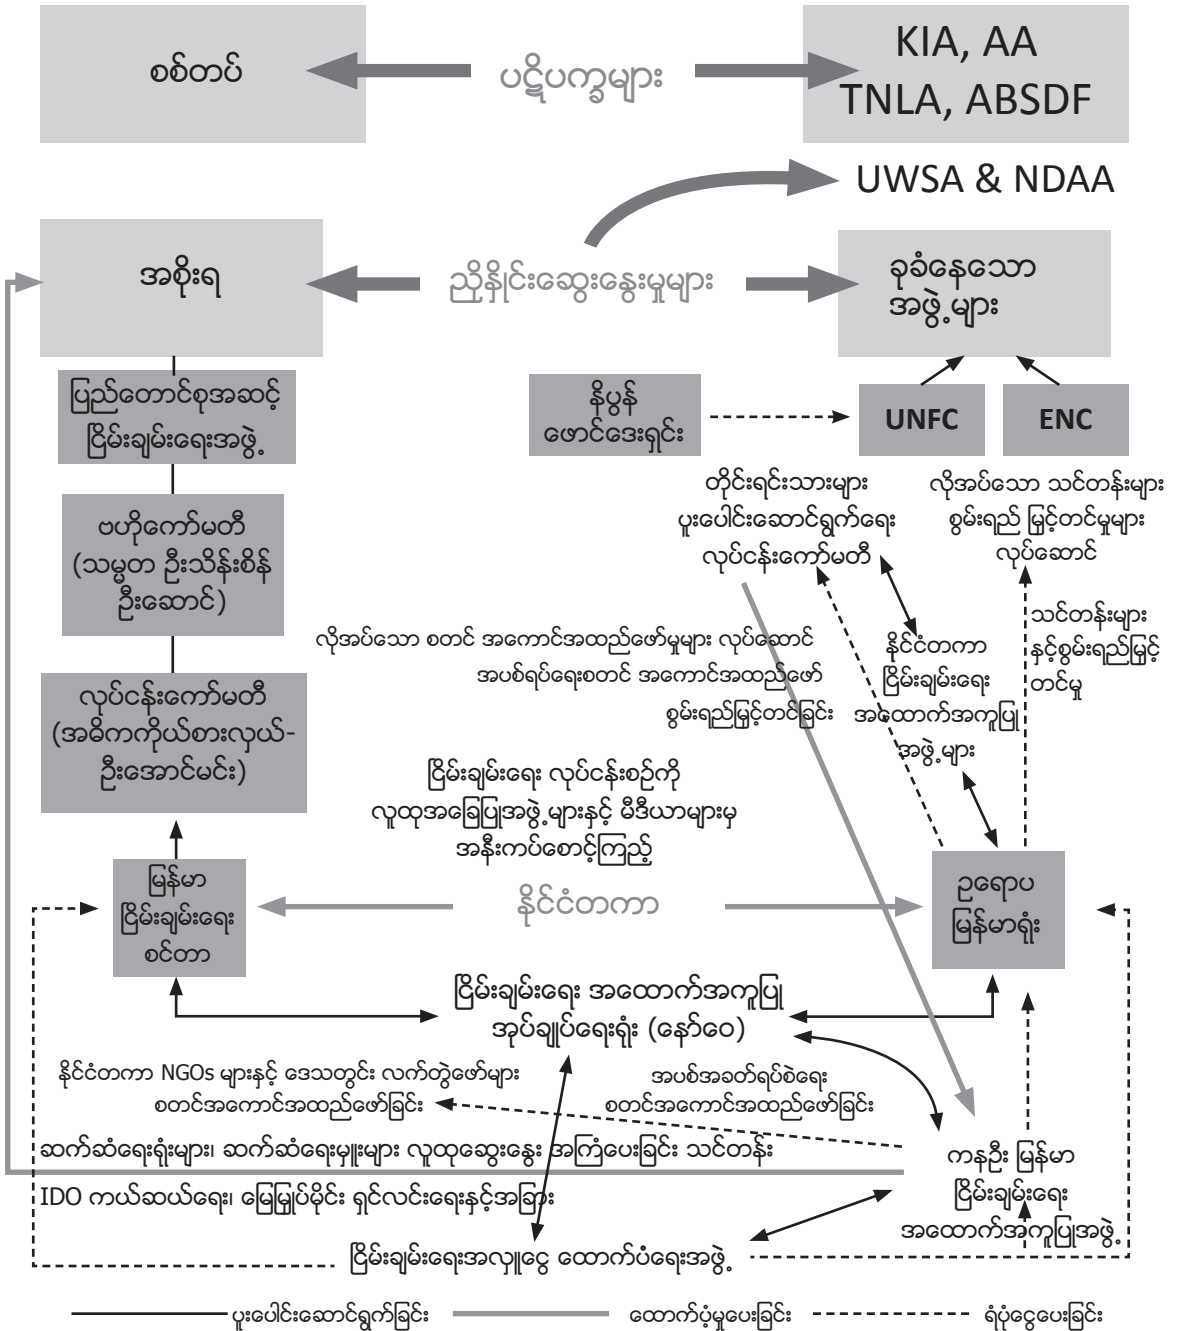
စစ်တပ်

ပဋိပက္ခများ

KIA, AA
TNLA, ABSDF

UWSA & NDAA

အစိုးရ

ညှိနှိုင်းဆွေးနွေးမှုများ

ခုခံနေသော
အဖွဲ့များ

ပြည်ထောင်စုအဆင့်
ငြိမ်းချမ်းရေးအဖွဲ့

နိပ္ပွန်
ဖောင်ဒေးရှင်း

UNFC

ENC

ဗဟိုကော်မတီ
(သမ္မတ ဦးသိန်းစိန်
ဦးဆောင်)

တိုင်းရင်းသားများ
ပူးပေါင်းဆောင်ရွက်ရေး
လုပ်ငန်းကော်မတီ

လိုအပ်သော သင်တန်းများ
စွမ်းရည် မြှင့်တင်မှုများ
လုပ်ဆောင်

လုပ်ငန်းကော်မတီ
(အဓိကကိုယ်စားလှယ်-
ဦးအောင်မင်း)

လိုအပ်သော စတင် အကောင်အထည်ဖော်မှုများ လုပ်ဆောင်

အပစ်ရပ်ရေးစတင် အကောင်အထည်ဖော်

စွမ်းရည်မြှင့်တင်ခြင်း

နိုင်ငံတကာ
ငြိမ်းချမ်းရေး
အထောက်အကူပြု
အဖွဲ့များ

သင်တန်းများ
နှင့်စွမ်းရည်မြှင့်
တင်မှု

ငြိမ်းချမ်းရေး လုပ်ငန်းစဉ်ကို
လူထုအခြေပြုအဖွဲ့များနှင့် မီဒီယာများမှ
အနီးကပ်စောင့်ကြည့်

မြန်မာ
ငြိမ်းချမ်းရေး
စင်တာ

နိုင်ငံတကာ

ဥရောပ
မြန်မာရုံး

ငြိမ်းချမ်းရေး အထောက်အကူပြု
အုပ်ချုပ်ရေးရုံး (နော်ဝေ)

နိုင်ငံတကာ NGOs များနှင့် ဒေသတွင်း လက်တွဲဖော်များ
စတင်အကောင်အထည်ဖော်ခြင်း

အပစ်အခတ်ရပ်စဲရေး
စတင်အကောင်အထည်ဖော်ခြင်း

ဆက်ဆံရေးရုံးများ၊ ဆက်ဆံရေးမှူးများ လူထုဆွေးနွေး အကြံပေးခြင်း သင်တန်း

ကနဦး မြန်မာ
ငြိမ်းချမ်းရေး
အထောက်အကူပြုအဖွဲ့

IDO ကယ်ဆယ်ရေး၊ မြေမြှုပ်မိုင်း ရှင်းလင်းရေးနှင့်အခြား

ငြိမ်းချမ်းရေးအလှူငွေ ထောက်ပံ့ရေးအဖွဲ့

ပူးပေါင်းဆောင်ရွက်ခြင်း

ထောက်ပံ့မှုပေးခြင်း

ရံပုံငွေပေးခြင်း